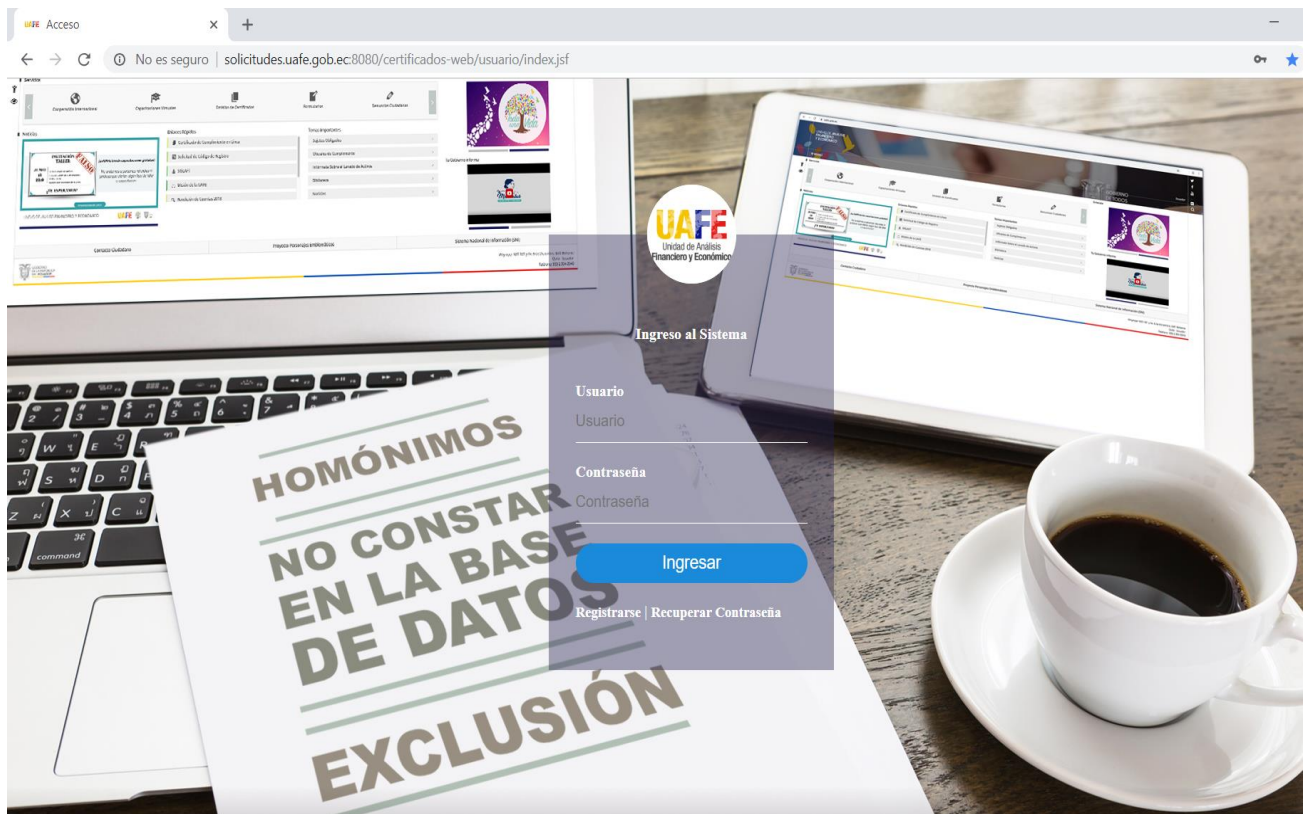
UAFE Acceso

No es seguro | solicitudes.uafe.gob.ec:8080/certificados-web/usuario/index.jsf

UAFE
Unidad de Análisis Financiero y Económico

Ingreso al Sistema

Usuario
Usuario

Contraseña
Contraseña

Ingresar

Registrarse | Recuperar Contraseña

HOMÓNIMOS

NO CONSTAR EN LA BASE DE DATOS

EXCLUSIÓN

command